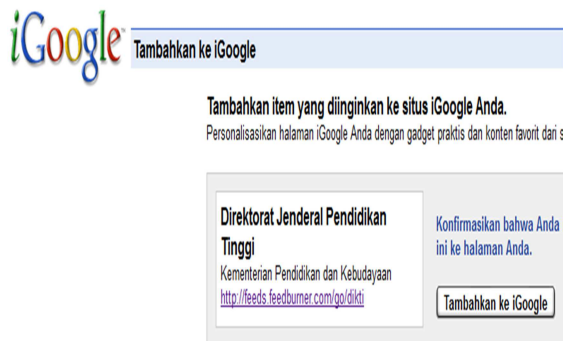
iGoogle Tambahkan ke iGoogle

Tambahkan item yang diinginkan ke situs iGoogle Anda.
Personalisasikan halaman iGoogle Anda dengan gadget praktis dan konten favorit dari s

Direktorat Jenderal Pendidikan Tinggi
Kementerian Pendidikan dan Kebudayaan
http://feeds.feedburner.com/go/dikti

Konfirmasikan bahwa Anda ini ke halaman Anda.

Tambahkan ke iGoogle